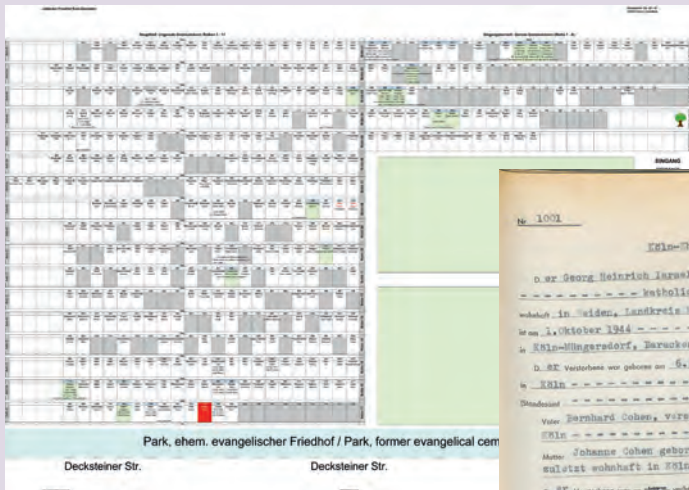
Park, ehem. evangelischer Friedhof / Park, former evangelical cem

Decksteiner Str.

Decksteiner Str.

EINGANG

Nr. 1001

Köln-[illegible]

Der Georg Heinrich Israel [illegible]

- - - - - - - - - - katholi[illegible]

wohnhaft in Weiden, Landkreis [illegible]

ist am 1. Oktober 1944 - - - - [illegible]

in Köln-Müngersdorf, Barack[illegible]

Der Verstorbene war geboren am 6. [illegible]

in Köln - - - - - - - - - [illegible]

Standesamt - - - - - - - - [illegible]

Vater: Bernhard Cohen, ver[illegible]

Köln - - - - - - - - - - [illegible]

Mutter: Johanne Cohen geb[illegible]

zuletzt wohnhaft in Köln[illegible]